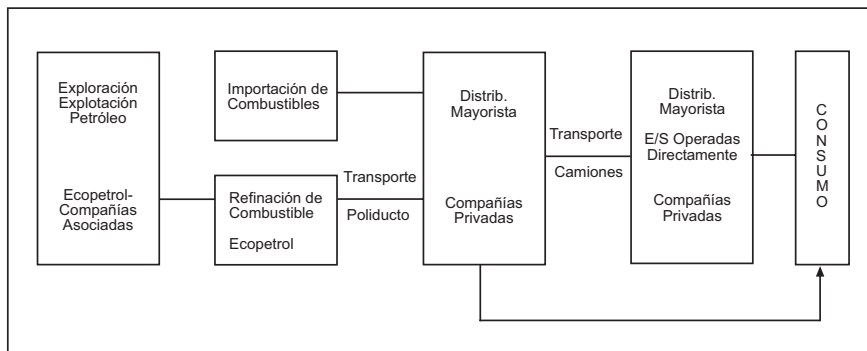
Exploración
Explotación
Petróleo

Ecopetrol-
Compañías
Asociadas

Importación de
Combustibles

Refinación de
Combustible

Ecopetrol

Transporte

Poliducto

Distrib.
Mayorista

Compañías
Privadas

Transporte

Camiones

Distrib.
Mayorista

E/S Operadas
Directamente

Compañías
Privadas

C
O
N
S
U
M
O